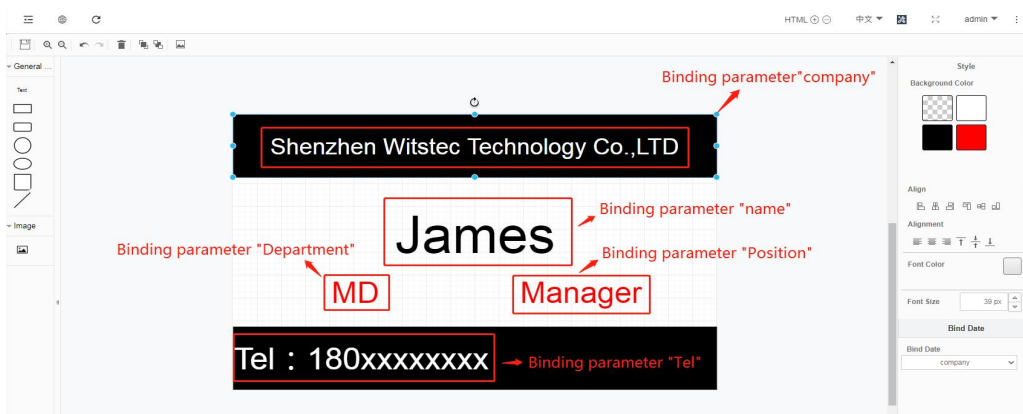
HTML ⊕ ⊖ 中文 ▾ admin ▾

General ...
Text
Image

Binding parameter"company"
Shenzhen Witstec Technology Co.,LTD
Binding parameter "name"
James
Binding parameter "Department"
Binding parameter "Position"
MD
Manager
Tel：180xxxxxxxx
Binding parameter "Tel"

Style
Background Color
Align
Alignment
Font Color
Font Size 39 px
Bind Date
Bind Date
company